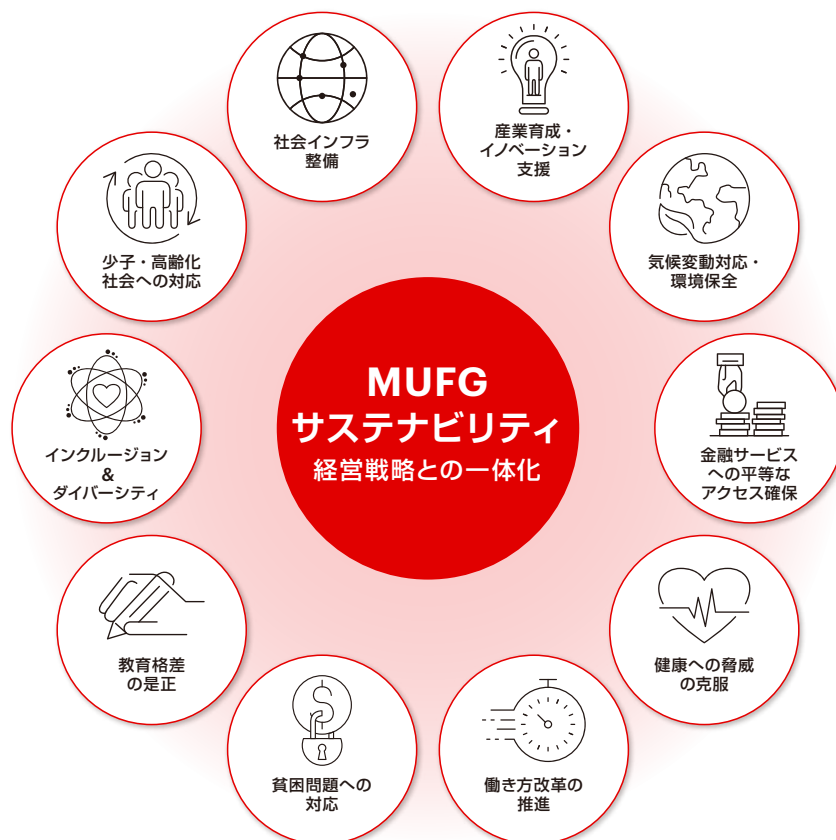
社会インフラ整備

産業育成・イノベーション支援

少子・高齢化社会への対応

気候変動対応・環境保全

MUFG
サステナビリティ
経営戦略との一体化

インクルージョン＆ダイバーシティ

金融サービスへの平等なアクセス確保

教育格差の是正

健康への脅威の克服

貧困問題への対応

働き方改革の推進